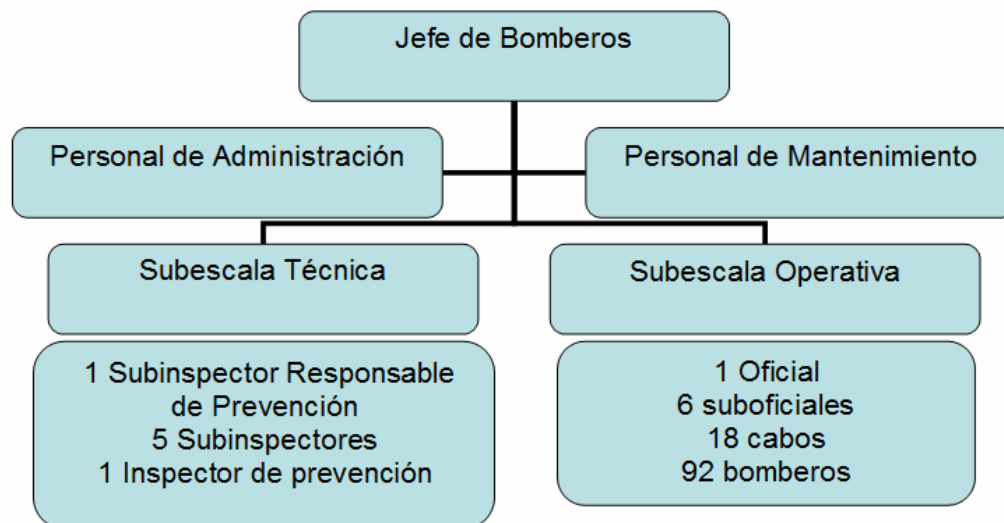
Jefe de Bomberos

Personal de Administración

Personal de Mantenimiento

Subescala Técnica

Subescala Operativa

1 Subinspector Responsable de Prevención
5 Subinspectores
1 Inspector de prevención

1 Oficial
6 suboficiales
18 cabos
92 bomberos